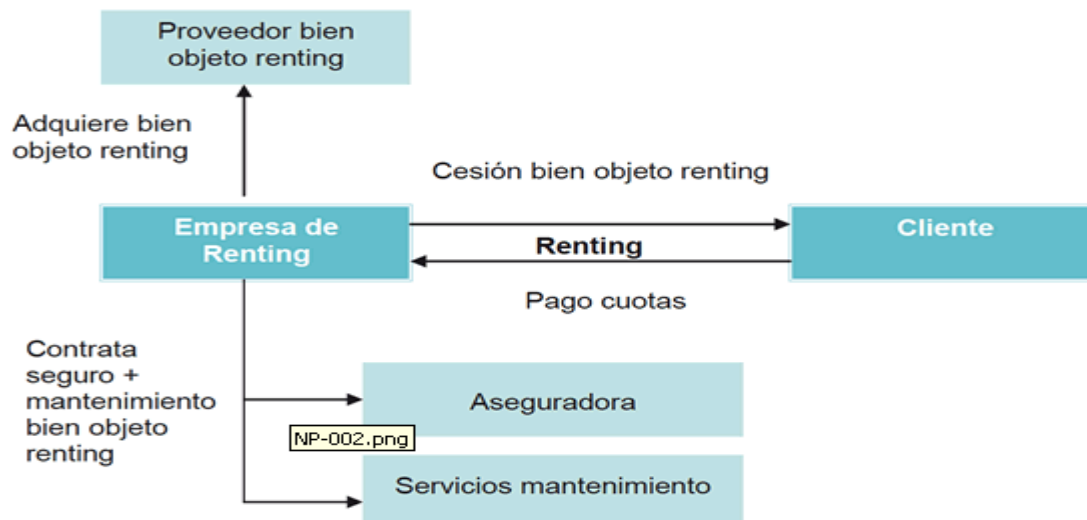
Proveedor bien objeto renting

Adquiere bien objeto renting

Cesión bien objeto renting

Empresa de Renting

Renting

Cliente

Pago cuotas

Contrata seguro + mantenimiento bien objeto renting

Aseguradora

NP-002.png

Servicios mantenimiento